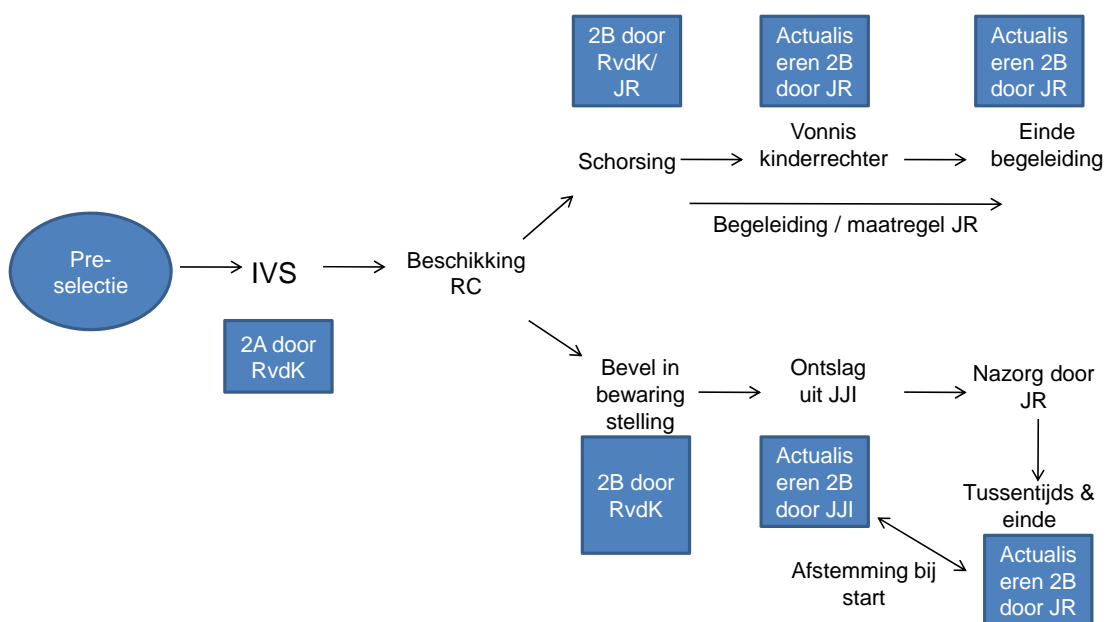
Preselectie

IVS

2A door RvdK

Beschikking RC

2B door RvdK/ JR

Actualiseren 2B door JR

Actualiseren 2B door JR

Schorsing

Vonnis kinderrechter

Einde begeleiding

Begeleiding / maatregel JR

Bevel in bewaring stelling

Ontslag uit JJI

Nazorg door JR

2B door RvdK

Actualiseren 2B door JJI

Tussentijds & einde

Afstemming bij start

Actualiseren 2B door JR